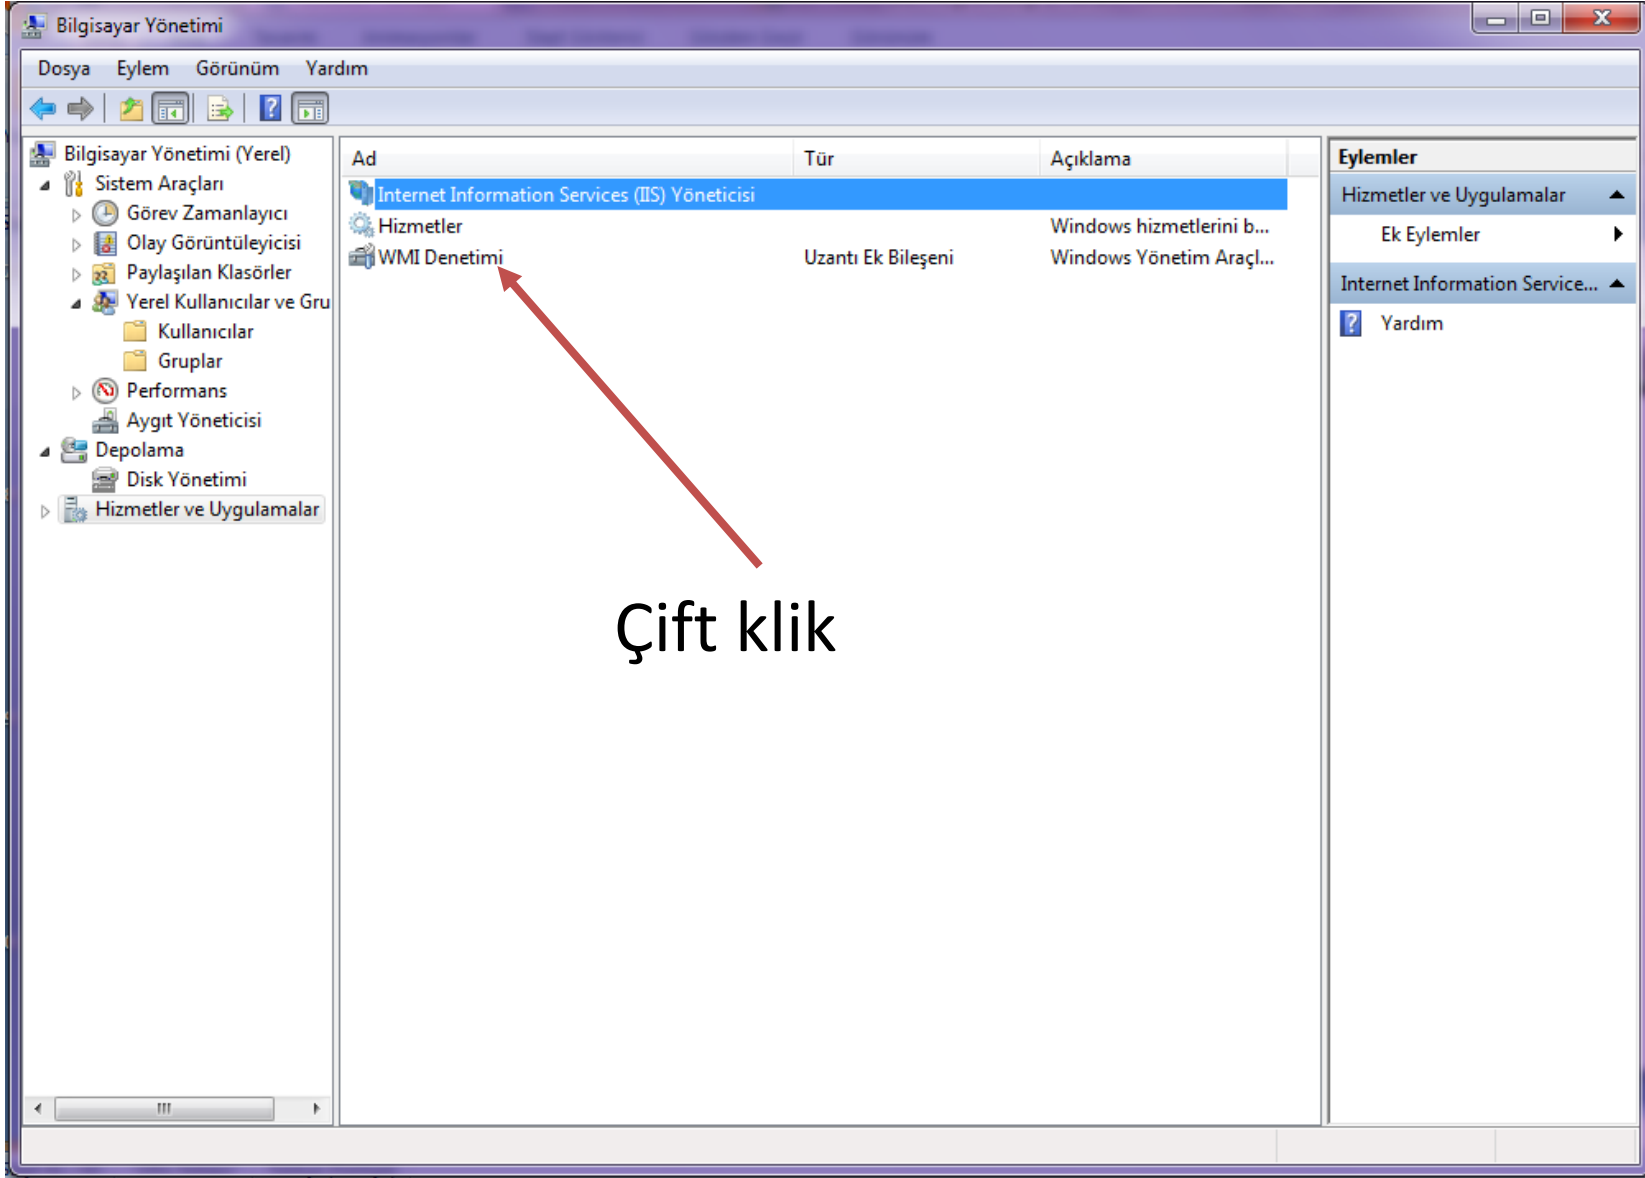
Bilgisayar Yönetimi

Dosya Eylem Görünüm Yardım

Bilgisayar Yönetimi (Yerel)
Sistem Araçları
Görev Zamanlayıcı
Olay Görüntüleyicisi
Paylaşılan Klasörler
Yerel Kullanıcılar ve Gru
Kullanıcılar
Gruplar
Performans
Aygıt Yöneticisi
Depolama
Disk Yönetimi
Hizmetler ve Uygulamalar

| Ad | Tür | Açıklama |
|---|---|---|
| Internet Information Services (IIS) Yöneticisi | | |
| Hizmetler | | Windows hizmetlerini b... |
| WMI Denetimi | Uzantı Ek Bileşeni | Windows Yönetim Araçl... |

Çift klik

Eylemler
Hizmetler ve Uygulamalar
Ek Eylemler
Internet Information Service...
Yardım